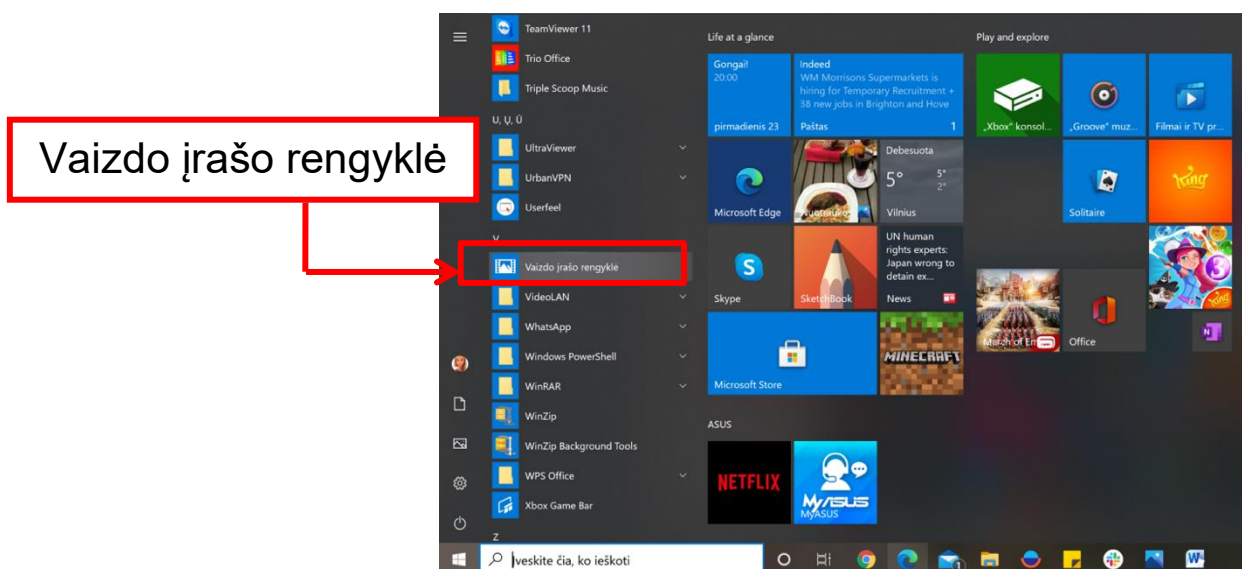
Vaizdo įrašo rengyklė

TeamViewer 11
Trio Office
Triple Scoop Music
U, Ų, Ū
UltraViewer
UrbanVPN
Userfeel
V
Vaizdo įrašo rengyklė
VideoLAN
WhatsApp
Windows PowerShell
WinRAR
WinZip
WinZip Background Tools
WPS Office
Xbox Game Bar
Z

Life at a glance
Gongai!
20:00
pirmadienis 23
Indeed
WM Morrisons Supermarkets is hiring for Temporary Recruitment + 38 new jobs in Brighton and Hove
Paštas
1
Microsoft Edge
Debesuota
5°
5°
2°
Vilnius
UN human rights experts: Japan wrong to detain ex...
News
Skype
SketchBook
Microsoft Store
MINECRAFT
ASUS
NETFLIX
MyASUS

Play and explore
„Xbox" konsol...
„Groove" muz...
Filmai ir TV pr...
Solitaire
Office

Įveskite čia, ko ieškoti